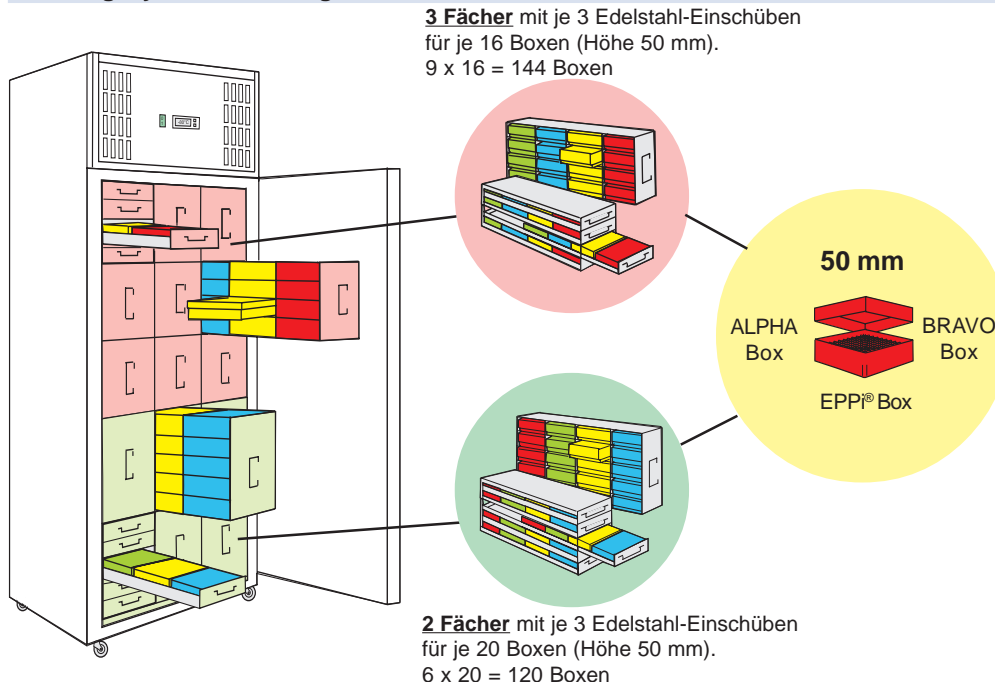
**3 Fächer** mit je 3 Edelstahl-Einschüben für je 16 Boxen (Höhe 50 mm).
9 x 16 = 144 Boxen

50 mm

ALPHA Box

BRAVO Box

EPPi® Box

**2 Fächer** mit je 3 Edelstahl-Einschüben für je 20 Boxen (Höhe 50 mm).
6 x 20 = 120 Boxen